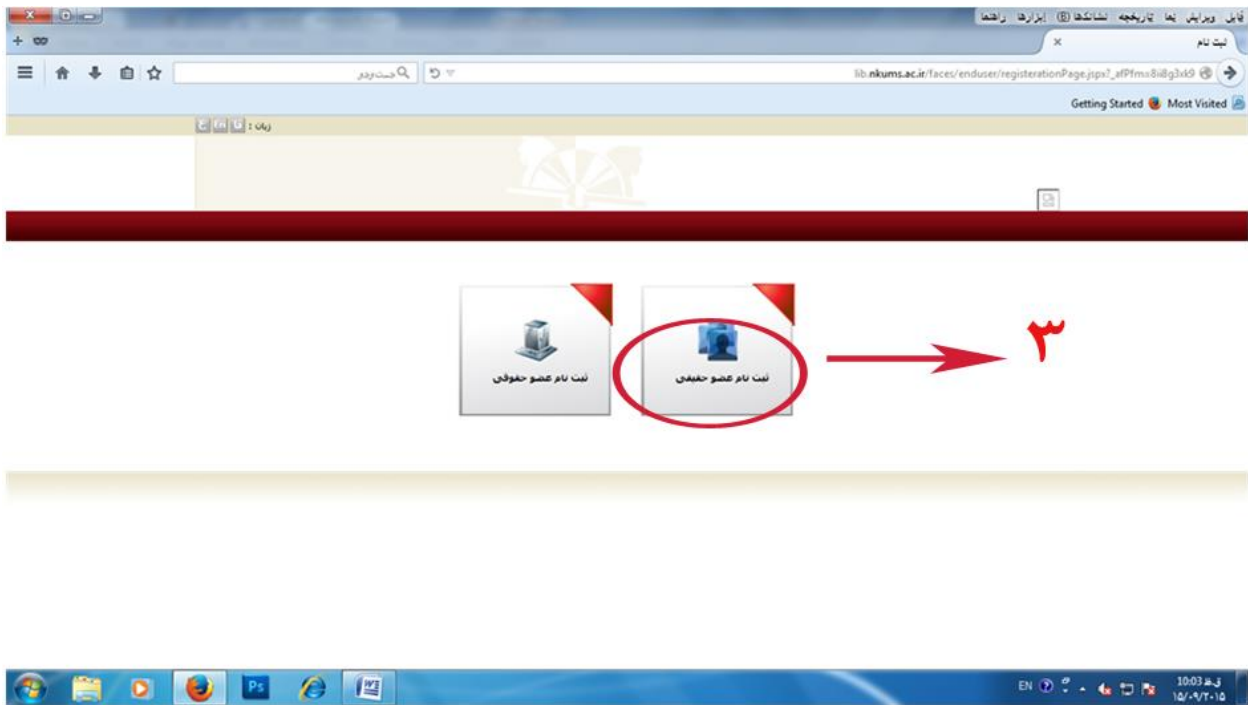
پرونده ویرایش نما تاریخچه نشانک‌ها ابزارها راهنما

ثبت نام

lib.nkums.ac.ir/faces/enduser/registerationPage.jspx?_afPfm=8ii8g3xk9

جست‌وجو

Getting Started Most Visited

زبان :

۳

ثبت نام عضو حقیقی

ثبت نام عضو حقوقی

EN

10:03 ق.ظ
۱۵/۰۹/۲۰۱۵